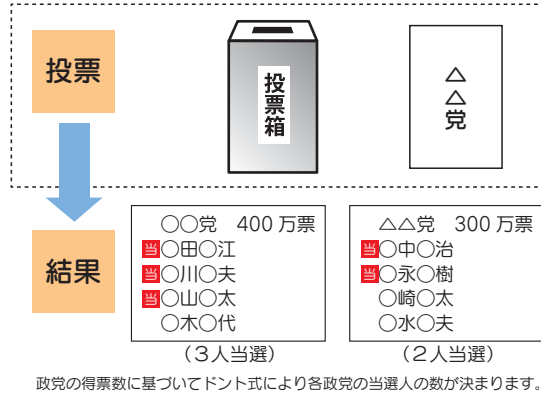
投票

投票箱

△
△
党

結果

○○党　400 万票
当○田○江
当○川○夫
当○山○太
○木○代

（3人当選）

△△党　300 万票
当○中○治
当○永○樹
○崎○太
○水○夫

（2人当選）

政党の得票数に基づいてドント式により各政党の当選人の数が決まります。